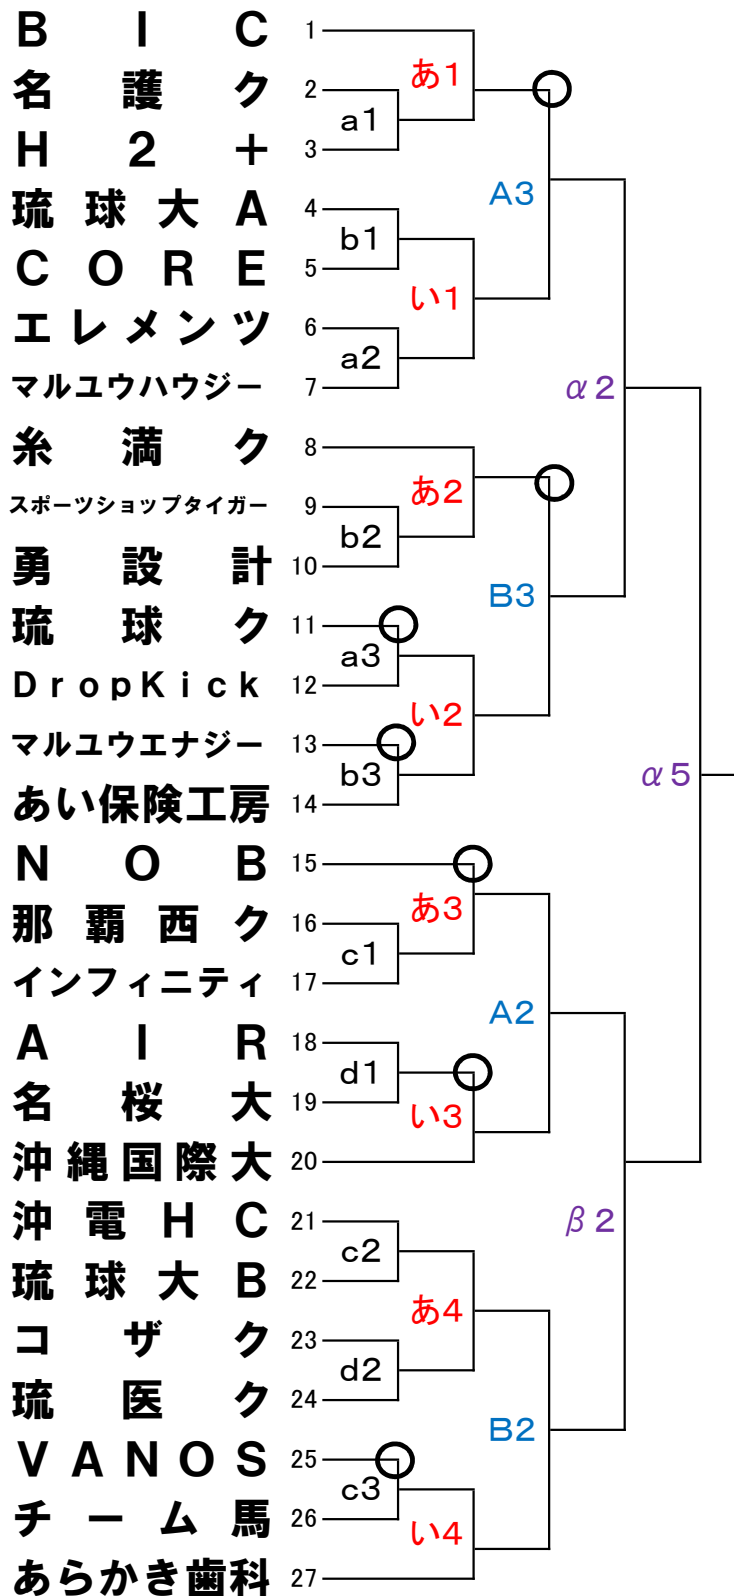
BIC 1
名護ク 2
H2＋ 3
琉球大A 4
CORE 5
エレメンツ 6
マルユウハウジー 7
糸満ク 8
スポーツショップタイガー 9
勇設計 10
琉球ク 11
DropKick 12
マルユウエナジー 13
あい保険工房 14
NOB 15
那覇西ク 16
インフィニティ 17
AIR 18
名桜大 19
沖縄国際大 20
沖電HC 21
琉球大B 22
コザク 23
琉医ク 24
VANOS 25
チーム馬 26
あらかき歯科 27

a1
あ1
b1
a2
い1
A3
α2
あ2
b2
B3
a3
い2
b3
α5
あ3
c1
A2
d1
い3
β2
c2
あ4
d2
B2
c3
い4